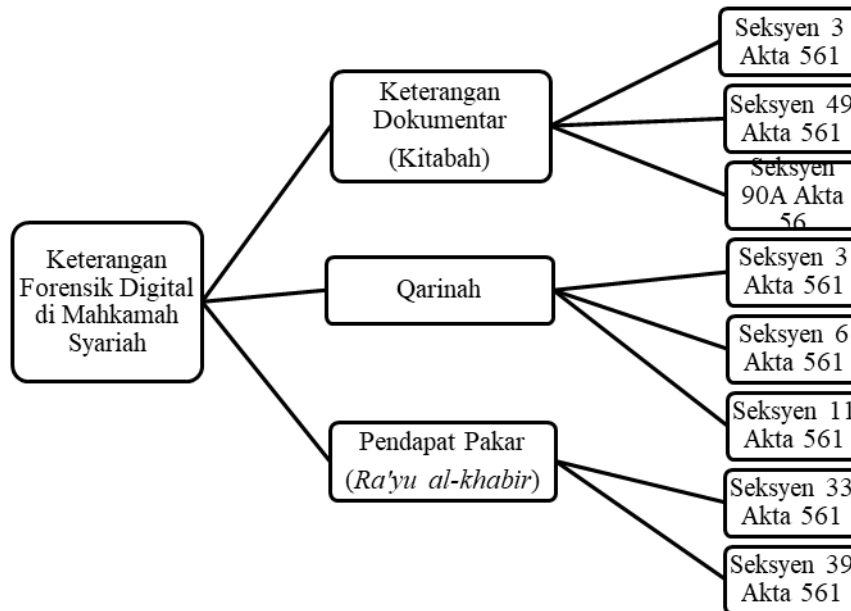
Keterangan Forensik Digital di Mahkamah Syariah

Keterangan Dokumentar (Kitabah)

Qarinah

Pendapat Pakar (*Ra'yu al-khabir*)

Seksyen 3 Akta 561

Seksyen 49 Akta 561

Seksyen 90A Akta 56

Seksyen 3 Akta 561

Seksyen 6 Akta 561

Seksyen 11 Akta 561

Seksyen 33 Akta 561

Seksyen 39 Akta 561